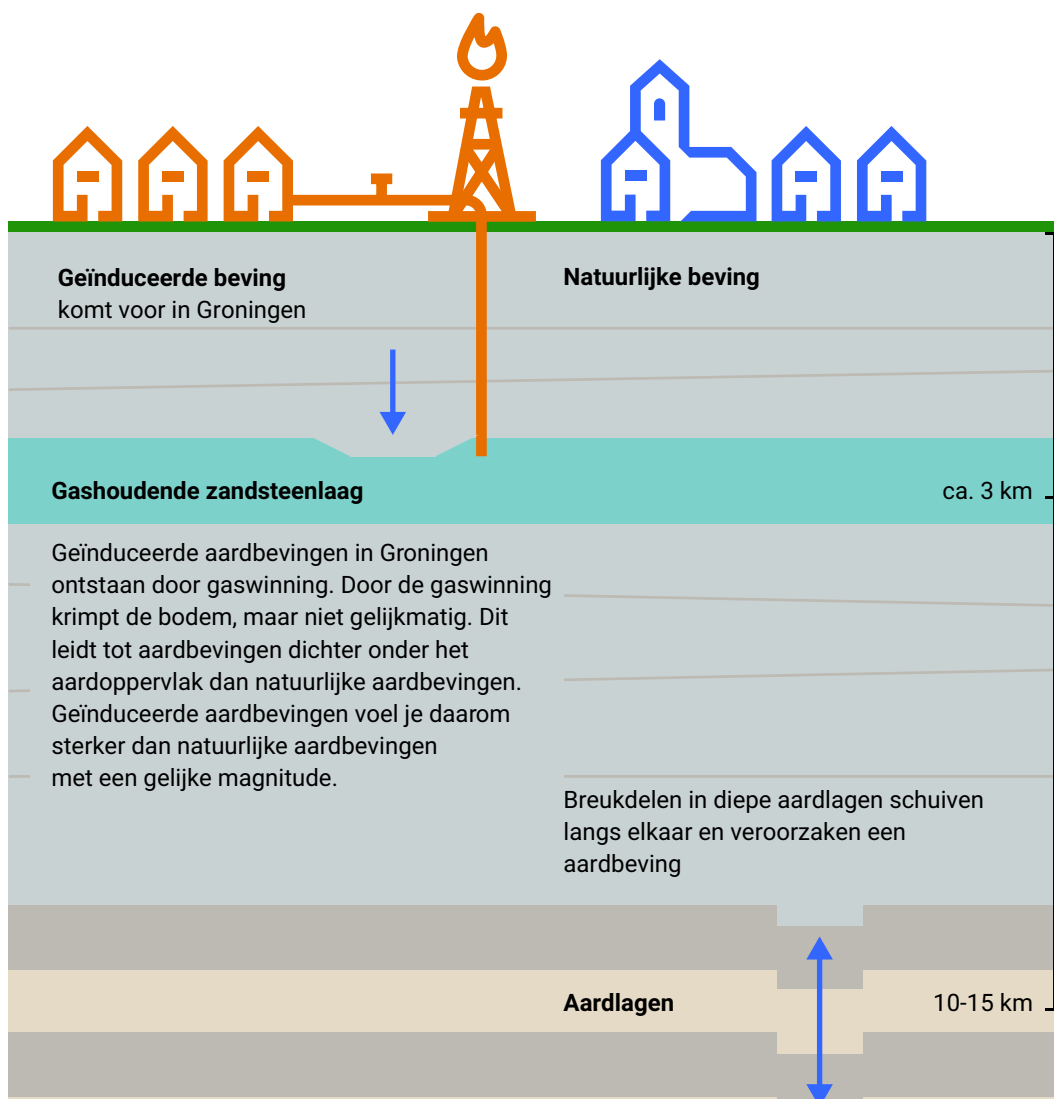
Geïnduceerde beving
komt voor in Groningen

Natuurlijke beving

Gashoudende zandsteenlaag

ca. 3 km

Geïnduceerde aardbevingen in Groningen ontstaan door gaswinning. Door de gaswinning krimpt de bodem, maar niet gelijkmatig. Dit leidt tot aardbevingen dichter onder het aardoppervlak dan natuurlijke aardbevingen. Geïnduceerde aardbevingen voel je daarom sterker dan natuurlijke aardbevingen met een gelijke magnitude.

Breukdelen in diepe aardlagen schuiven langs elkaar en veroorzaken een aardbeving

Aardlagen

10-15 km